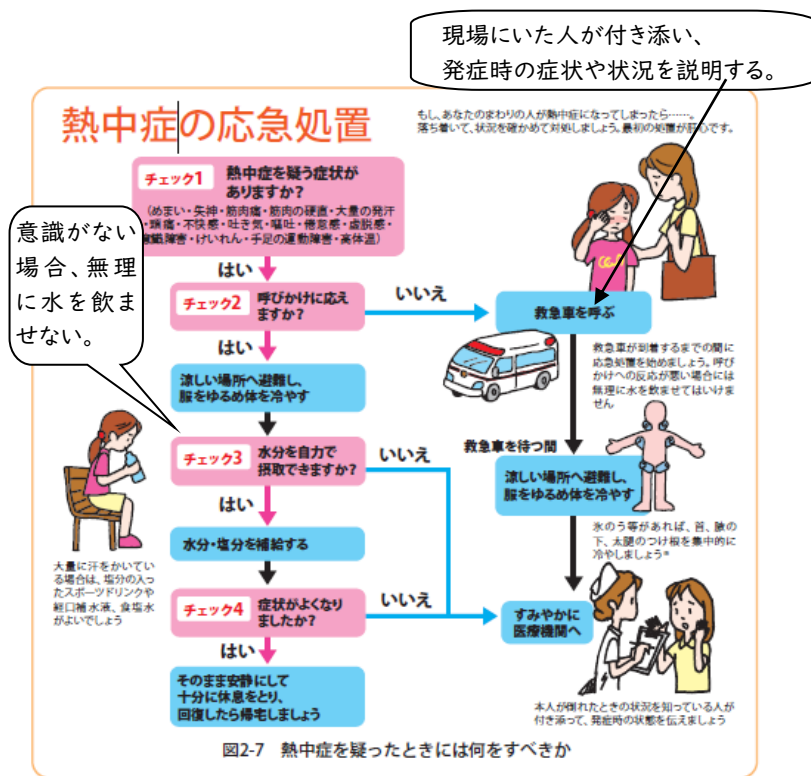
現場にいた人が付き添い、
発症時の症状や状況を説明する。

熱中症の応急処置

もし、あなたのまわりの人が熱中症になってしまったら……。
落ち着いて、状況を確かめて対処しましょう。最初の処置が肝心です。

意識がない場合、無理に水を飲ませない。

チェック1 熱中症を疑う症状がありますか?
(めまい・失神・筋肉痛・筋肉の硬直・大量の発汗・頭痛・不快感・吐き気・嘔吐・倦怠感・虚脱感・意識障害・けいれん・手足の運動障害・高体温)

はい

チェック2 呼びかけに応えますか?

いいえ

救急車を呼ぶ

救急車が到着するまでの間に応急処置を始めましょう。呼びかけへの反応が悪い場合には無理に水を飲ませてはいけません

はい

涼しい場所へ避難し、服をゆるめ体を冷やす

救急車を待つ間

涼しい場所へ避難し、服をゆるめ体を冷やす

チェック3 水分を自力で摂取できますか?

いいえ

氷のう等があれば、首、脇の下、太腿のつけ根を集中的に冷やしましょう*

はい

水分・塩分を補給する

大量に汗をかいている場合は、塩分の入ったスポーツドリンクや経口補水液、食塩水がよいでしょう

チェック4 症状がよくなりましたか?

いいえ

すみやかに医療機関へ

はい

そのまま安静にして十分に休息をとり、回復したら帰宅しましょう

本人が倒れたときの状況を知っている人が付き添って、発症時の状態を伝えましょう

図2-7 熱中症を疑ったときには何をすべきか